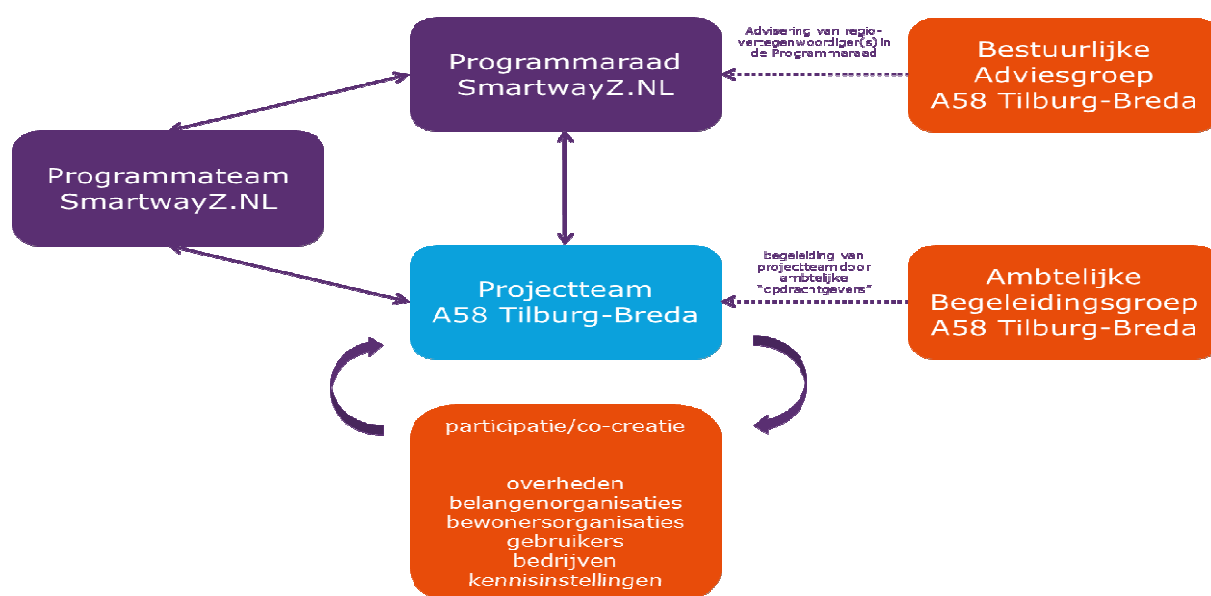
Programmaraad SmartwayZ.NL

Advisering van regio-vertegenwoordiger(s) in de Programmaraad

Bestuurlijke Adviesgroep A58 Tilburg-Breda

Programmateam SmartwayZ.NL

Projectteam A58 Tilburg-Breda

begeleiding van projectteam door ambtelijke "opdrachtgevers"

Ambtelijke Begeleidingsgroep A58 Tilburg-Breda

participatie/co-creatie

overheden
belangenorganisaties
bewonersorganisaties
gebruikers
bedrijven
kennisinstellingen